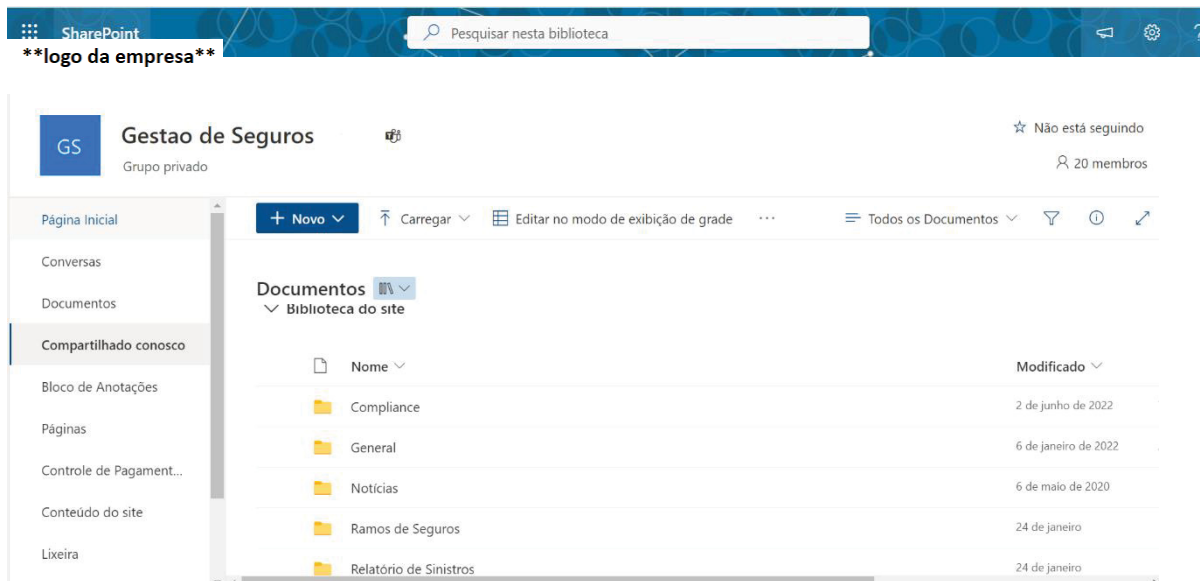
SharePoint

Pesquisar nesta biblioteca

**logo da empresa**

GS

Gestao de Seguros

Grupo privado

☆ Não está seguindo

20 membros

Página Inicial

Conversas

Documentos

Compartilhado conosco

Bloco de Anotações

Páginas

Controle de Pagament...

Conteúdo do site

Lixeira

+ Novo

Carregar

Editar no modo de exibição de grade

...

Todos os Documentos

Documentos

Biblioteca do site

| Nome | Modificado |
|---|---|
| Compliance | 2 de junho de 2022 |
| General | 6 de janeiro de 2022 |
| Notícias | 6 de maio de 2020 |
| Ramos de Seguros | 24 de janeiro |
| Relatório de Sinistros | 24 de janeiro |